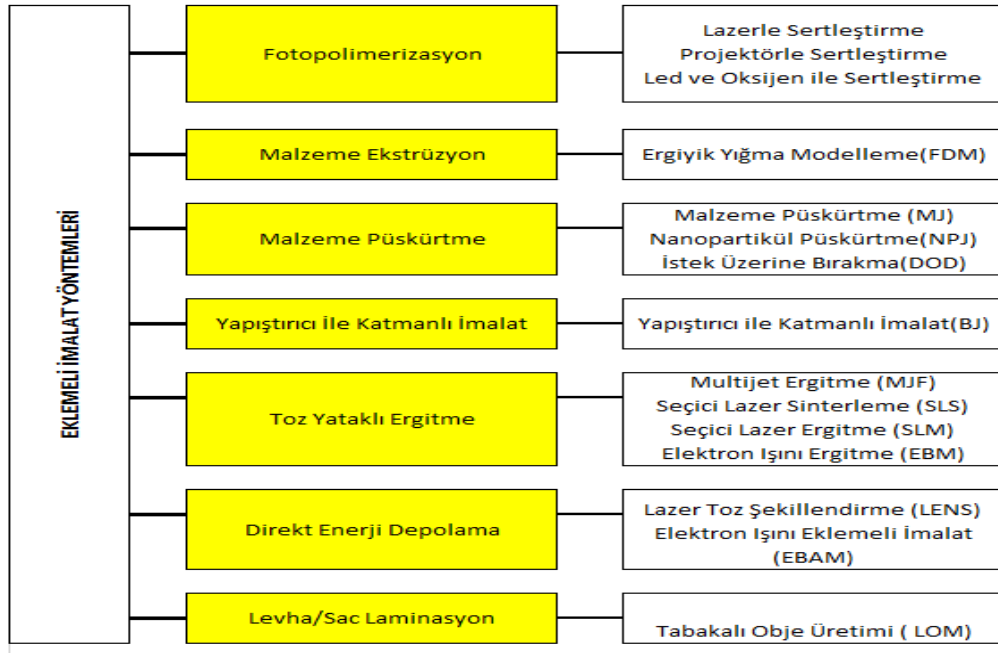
EKLEMELİ İMALAT YÖNTEMLERİ

Fotopolimerizasyon

Lazerle Sertleştirme
Projektörle Sertleştirme
Led ve Oksijen ile Sertleştirme

Malzeme Ekstrüzyon

Ergiyik Yığma Modelleme(FDM)

Malzeme Püskürtme

Malzeme Püskürtme (MJ)
Nanopartikül Püskürtme(NPJ)
İstek Üzerine Bırakma(DOD)

Yapıştırıcı İle Katmanlı İmalat

Yapıştırıcı ile Katmanlı İmalat(BJ)

Toz Yataklı Ergitme

Multijet Ergitme (MJF)
Seçici Lazer Sinterleme (SLS)
Seçici Lazer Ergitme (SLM)
Elektron Işını Ergitme (EBM)

Direkt Enerji Depolama

Lazer Toz Şekillendirme (LENS)
Elektron Işını Eklemeli İmalat (EBAM)

Levha/Sac Laminasyon

Tabakalı Obje Üretimi ( LOM)